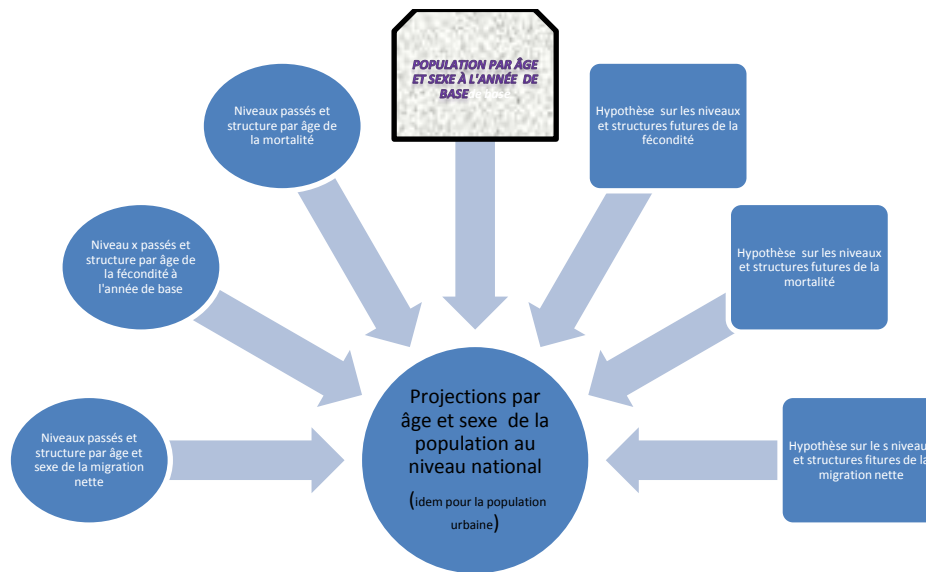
POPULATION PAR ÂGE ET SEXE À L'ANNÉE DE BASE

Niveaux passés et structure par âge de la mortalité

Hypothèse sur les niveaux et structures futures de la fécondité

Niveau x passés et structure par âge de la fécondité à l'année de base

Hypothèse sur les niveaux et structures futures de la mortalité

Niveaux passés et structure par âge et sexe de la migration nette

Projections par âge et sexe de la population au niveau national

(idem pour la population urbaine)

Hypothèse sur le s niveaux et structures fitures de la migration nette